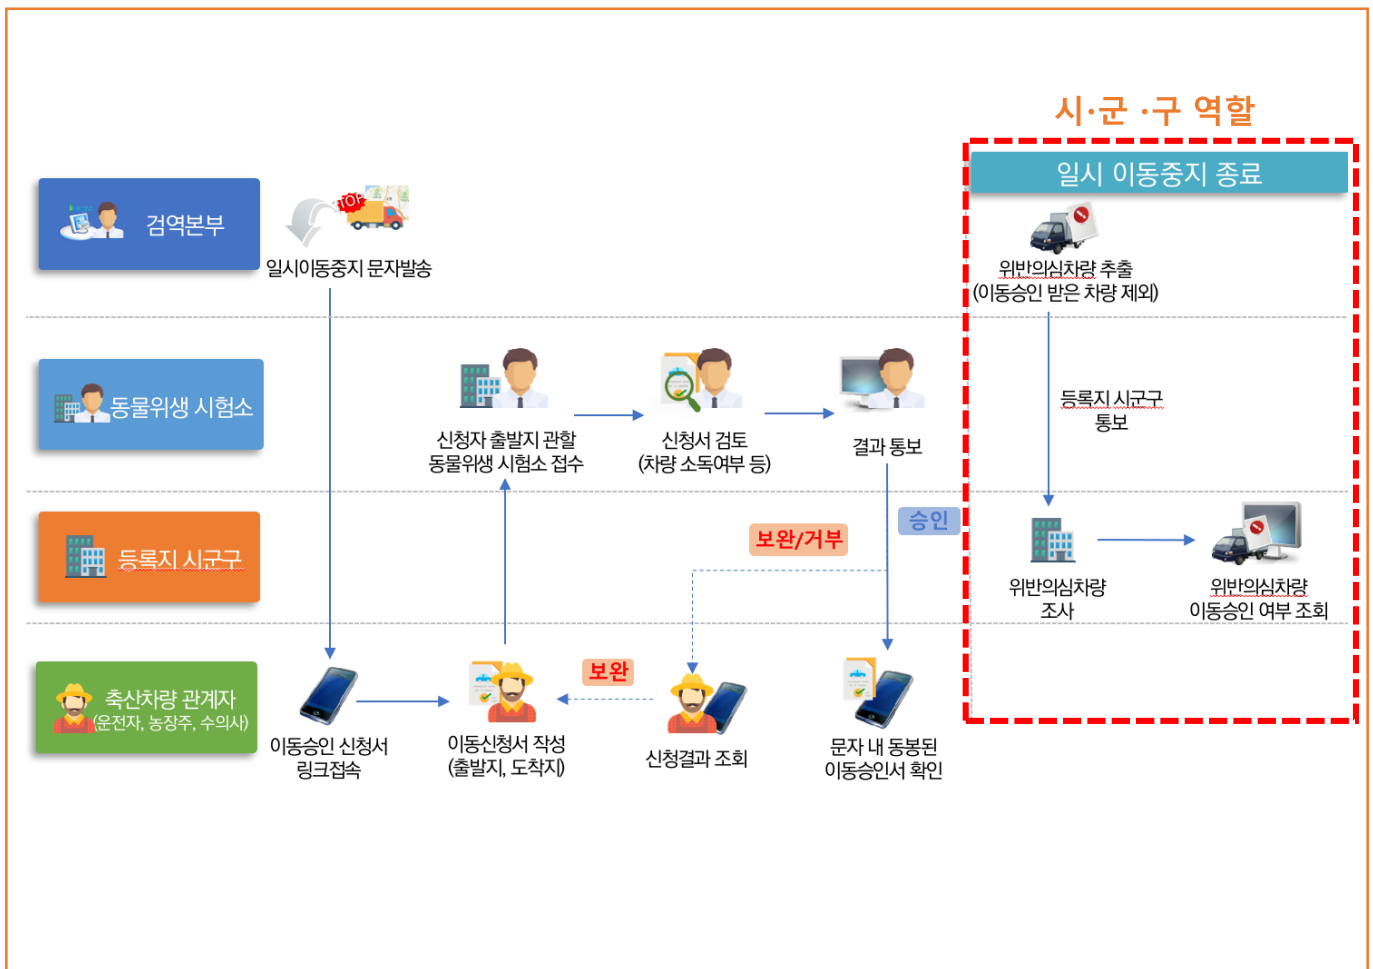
시·군 ·구 역할

일시 이동중지 종료

검역본부

STOP

일시이동중지 문자발송

위반의심차량 추출
(이동승인 받은 차량 제외)

동물위생 시험소

신청자 출발지 관할
동물위생 시험소 접수

신청서 검토
(차량 소독여부 등)

결과 통보

등록지 시군구
통보

등록지 시군구

보완/거부

승인

위반의심차량
조사

위반의심차량
이동승인 여부 조회

축산차량 관계자
(운전자, 농장주, 수의사)

이동승인 신청서
링크접속

이동신청서 작성
(출발지, 도착지)

보완

신청결과 조회

문자 내 동봉된
이동승인서 확인